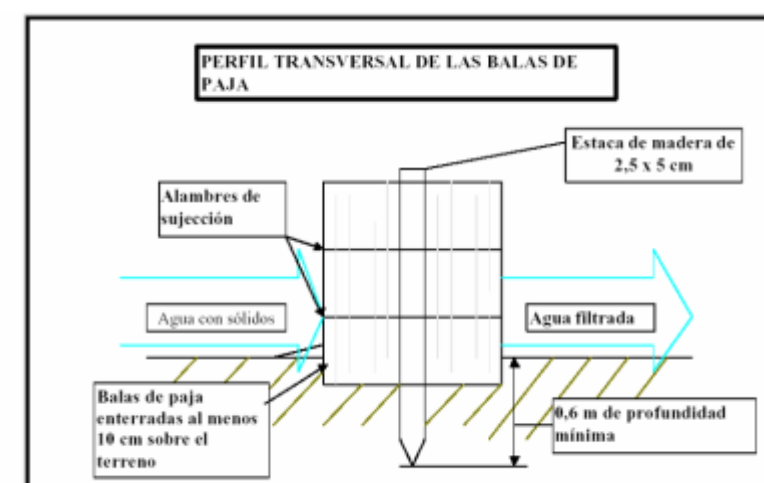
PERFIL TRANSVERSAL DE LAS BALAS DE PAJA

Estaca de madera de 2,5 x 5 cm

Alambres de sujección

Agua con sólidos

Agua filtrada

Balas de paja enterradas al menos 10 cm sobre el terreno

0,6 m de profundidad mínima